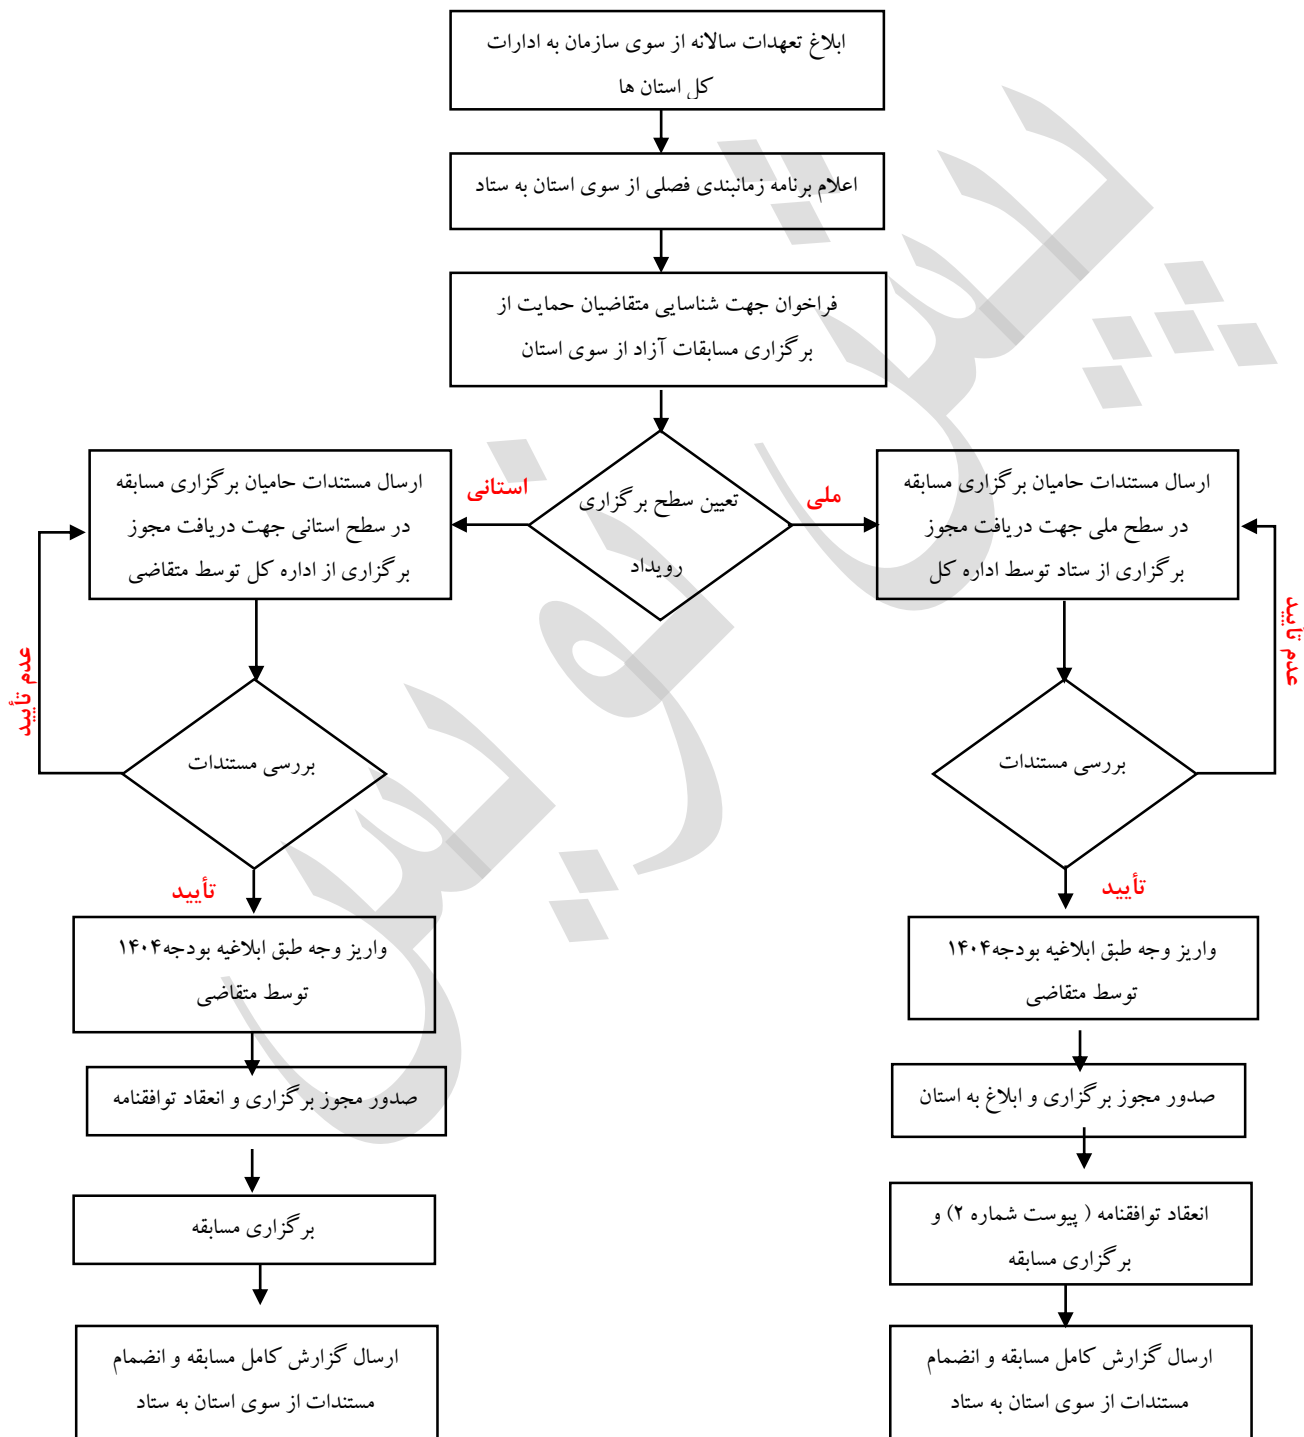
ابلاغ تعهدات سالانه از سوی سازمان به ادارات کل استان ها

اعلام برنامه زمانبندی فصلی از سوی استان به ستاد

فراخوان جهت شناسایی متقاضیان حمایت از برگزاری مسابقات آزاد از سوی استان

تعیین سطح برگزاری رویداد

ملی

استانی

ارسال مستندات حامیان برگزاری مسابقه در سطح ملی جهت دریافت مجوز برگزاری از ستاد توسط اداره کل

ارسال مستندات حامیان برگزاری مسابقه در سطح استانی جهت دریافت مجوز برگزاری از اداره کل توسط متقاضی

عدم تأیید

بررسی مستندات

عدم تأیید

بررسی مستندات

تأیید

تأیید

واریز وجه طبق ابلاغیه بودجه۱۴۰۴ توسط متقاضی

واریز وجه طبق ابلاغیه بودجه۱۴۰۴ توسط متقاضی

صدور مجوز برگزاری و ابلاغ به استان

صدور مجوز برگزاری و انعقاد توافقنامه

انعقاد توافقنامه ( پیوست شماره ۲) و برگزاری مسابقه

برگزاری مسابقه

ارسال گزارش کامل مسابقه و انضمام مستندات از سوی استان به ستاد

ارسال گزارش کامل مسابقه و انضمام مستندات از سوی استان به ستاد